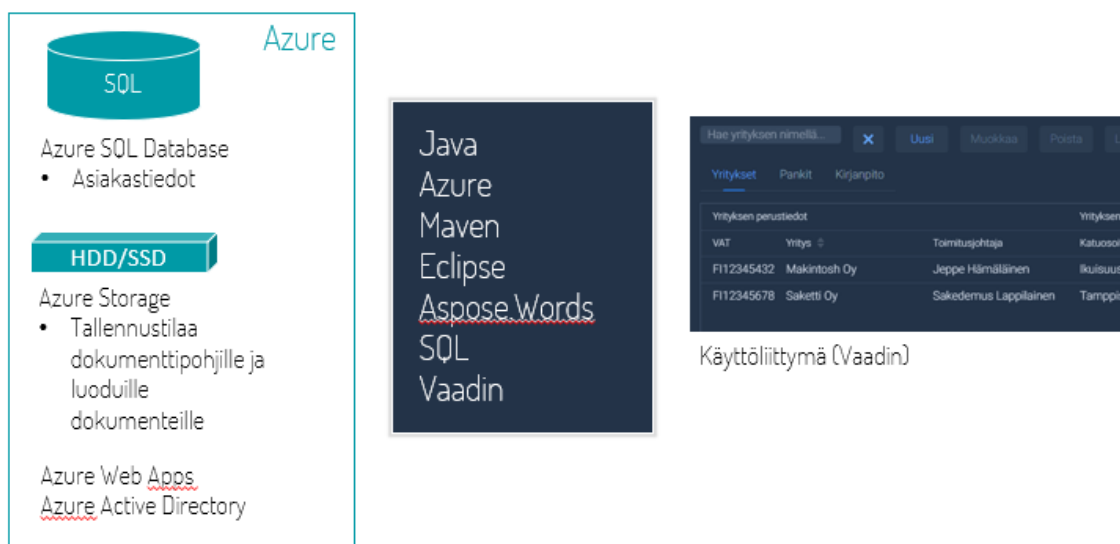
Azure

SQL

Azure SQL Database
• Asiakastiedot

HDD/SSD

Azure Storage
• Tallennustilaa dokumenttipohjille ja luoduille dokumenteille

Azure Web Apps
Azure Active Directory

Java
Azure
Maven
Eclipse
Aspose.Words
SQL
Vaadin

Hae yrityksen nimellä... ✕ Uusi Muokkaa Poista

Yritykset Pankit Kirjanpito

Yrityksen perustiedot | | | Yrityksen

| VAT | Yritys | Toimitusjohtaja | Katuoso |
|---|---|---|---|
| FI12345432 | Makintosh Oy | Jeppe Hämäläinen | Ikuisuus |
| FI12345678 | Saketti Oy | Sakedemus Lappilainen | Tamppi |

Käyttöliittymä (Vaadin)